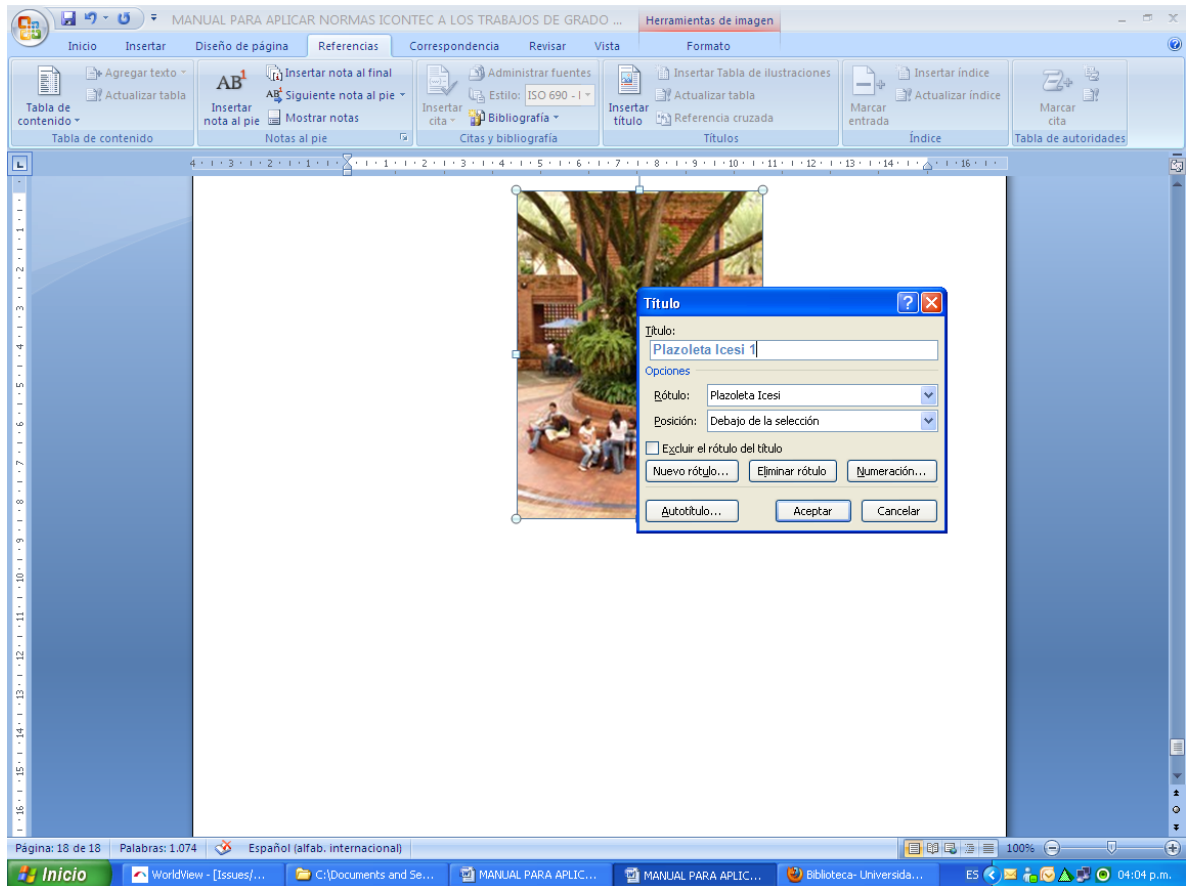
MANUAL PARA APLICAR NORMAS ICONTEC A LOS TRABAJOS DE GRADO ... Herramientas de imagen

Inicio Insertar Diseño de página Referencias Correspondencia Revisar Vista Formato

Tabla de contenido
Agregar texto
Actualizar tabla
Tabla de contenido

Insertar nota al pie
Insertar nota al final
Siguiente nota al pie
Mostrar notas
Notas al pie

Insertar cita
Administrar fuentes
Estilo: ISO 690 - I
Bibliografía
Citas y bibliografía

Insertar título
Insertar Tabla de ilustraciones
Actualizar tabla
Referencia cruzada
Títulos

Marcar entrada
Insertar índice
Actualizar índice
Índice

Marcar cita
Tabla de autoridades

Título
Título:
Plazoleta Icesi 1
Opciones
Rótulo: Plazoleta Icesi
Posición: Debajo de la selección
Excluir el rótulo del título
Nuevo rótulo... Eliminar rótulo Numeración...
Autotítulo... Aceptar Cancelar

Página: 18 de 18 Palabras: 1.074 Español (alfab. internacional) 100%

Inicio WorldView - [Issues/... C:\Documents and Se... MANUAL PARA APLIC... MANUAL PARA APLIC... Biblioteca- Universida... ES 04:04 p.m.